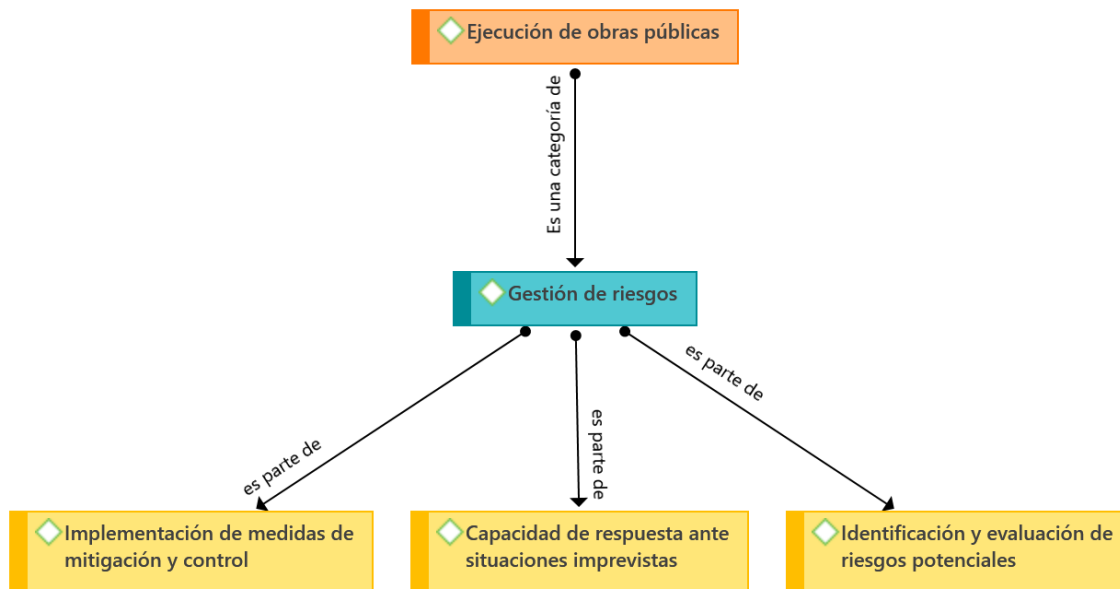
Ejecución de obras públicas

Es una categoría de

Gestión de riesgos

es parte de

es parte de

es parte de

Implementación de medidas de mitigación y control

Capacidad de respuesta ante situaciones imprevistas

Identificación y evaluación de riesgos potenciales